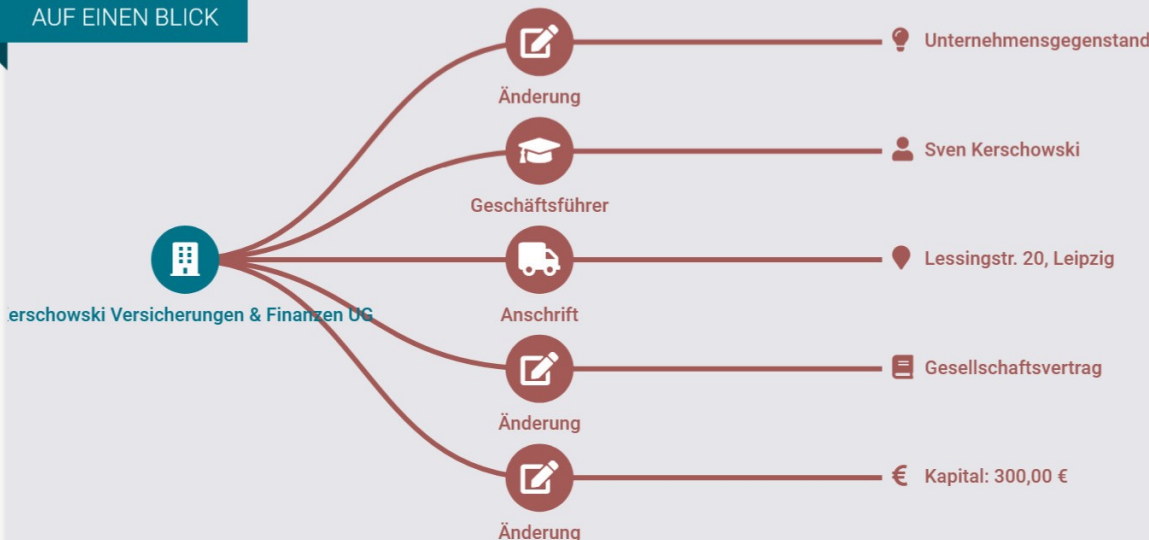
AUF EINEN BLICK

erschowski Versicherungen & Finanzen UG

Änderung

Unternehmensgegenstand

Geschäftsführer

Sven Kerschowski

Anschrift

Lessingstr. 20, Leipzig

Änderung

Gesellschaftsvertrag

Änderung

Kapital: 300,00 €